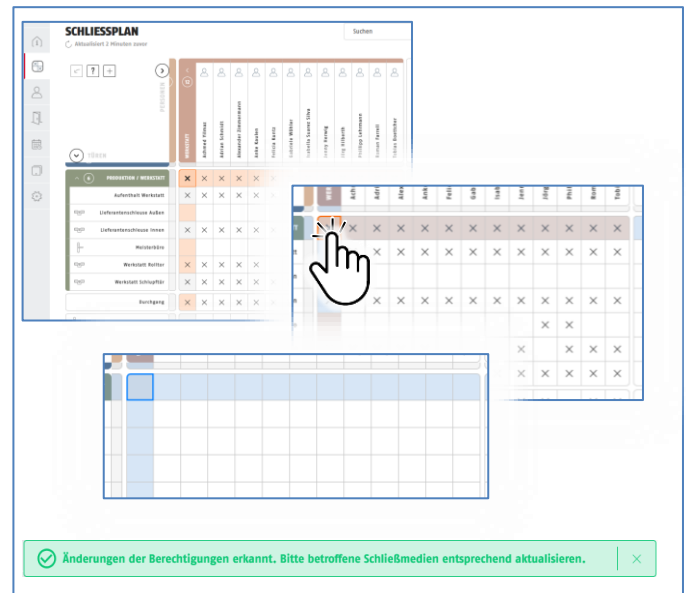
SCHLIESSPLAN

Aktualisiert 1 Minuten zuvor

Suchen

?

PERSONEN

TÜREN

WERKSTATT

Achmed Yilmaz

Adrian Schmidt

Alexander Zimmermann

Anke Kasten

Felipa Kortz

Gabriele Müller

Isabelle Soares Silva

Jenny Kreveg

Jürgen Eckardt

Philipp Lehmann

Roman Fassell

Tobias Boettcher

PRODUKTION / WERKSTATT

Aufenthalt Werkstatt

Lieferantenschleuse Außen

Lieferantenschleuse Innen

Meisterbüro

Werkstatt Keller

Werkstatt Schlupftür

Durchgang

Ach

Adr

Ale

Fel

Gab

Isa

Jen

Jür

Phi

Rom

Tob

Änderungen der Berechtigungen erkannt. Bitte betroffene Schließmedien entsprechend aktualisieren.